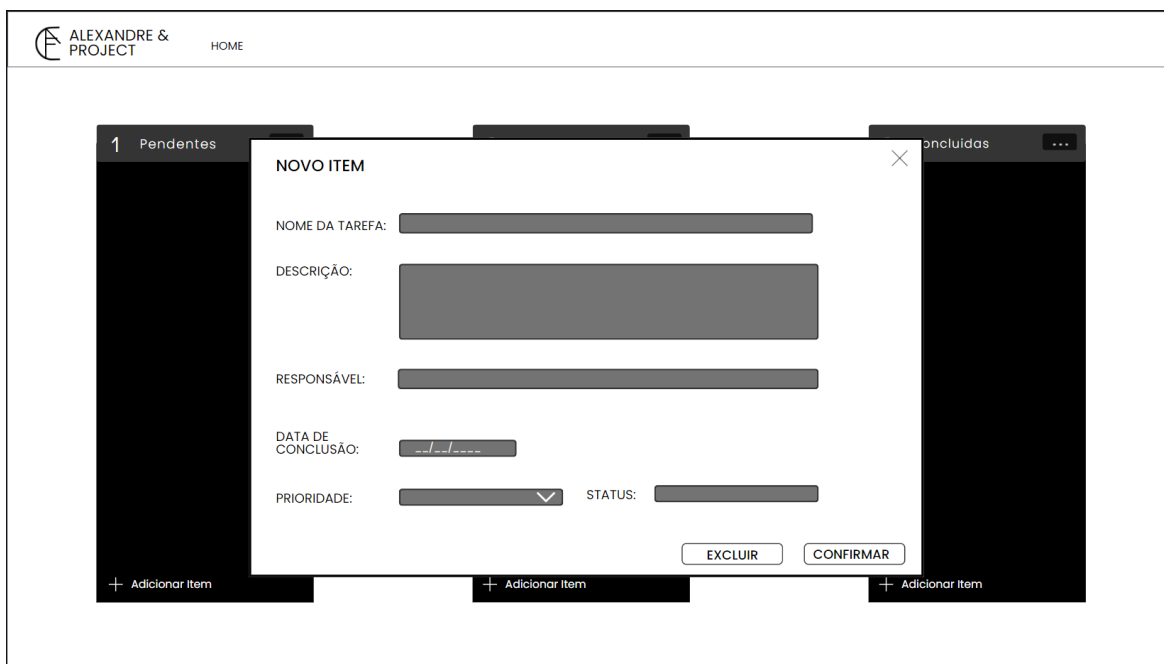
ALEXANDRE & PROJECT

HOME

1 Pendentes

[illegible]oncluidas ...

NOVO ITEM

NOME DA TAREFA:

DESCRIÇÃO:

RESPONSÁVEL:

DATA DE CONCLUSÃO: __/__/____

PRIORIDADE:

STATUS:

EXCLUIR

CONFIRMAR

+ Adicionar Item

+ Adicionar Item

+ Adicionar Item